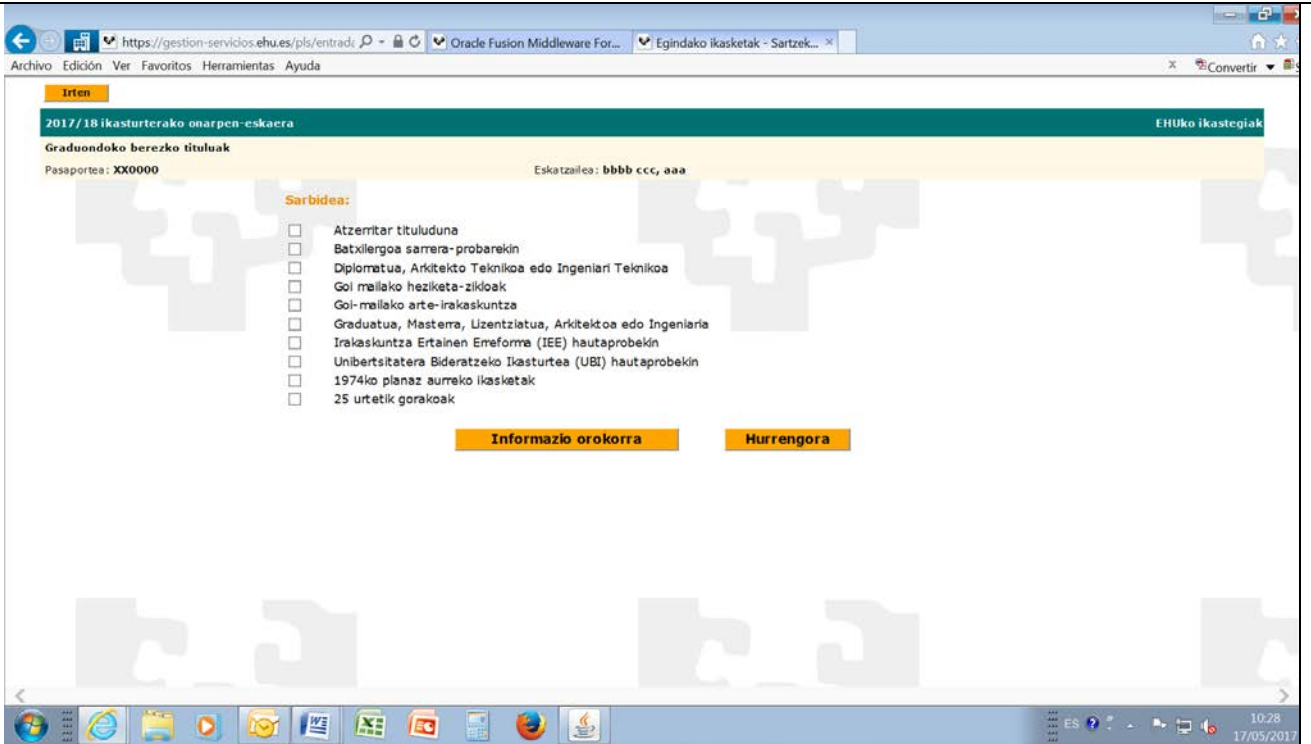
https://gestion-servicios.ehu.es/pls/entrada
Oracle Fusion Middleware For...
Egindako ikasketak - Sartzek... ×

Archivo Edición Ver Favoritos Herramientas Ayuda

× Convertir ▾

Irten

2017/18 ikasturterako onarpen-eskaera

EHUko ikastegiak

Graduondoko berezko tituluak

Pasaportea: XX0000

Eskatzailea: bbbb ccc, aaa

Sarbidea:

Atzerritar tituluduna
Batxilergoa sarrera-probarekin
Diplomatua, Arkitekto Teknikoa edo Ingeniari Teknikoa
Goi mailako heziketa-zikloak
Goi-mailako arte-irakaskuntza
Graduatua, Masterra, Lizentziatua, Arkitektoa edo Ingeniaria
Irakaskuntza Ertainen Erreforma (IEE) hautaprobekin
Unibertsitatera Bideratzeko Ikasturtea (UBI) hautaprobekin
1974ko planaz aurreko ikasketak
25 urtetik gorakoak

Informazio orokorra

Hurrengora

ES

10:28
17/05/2017